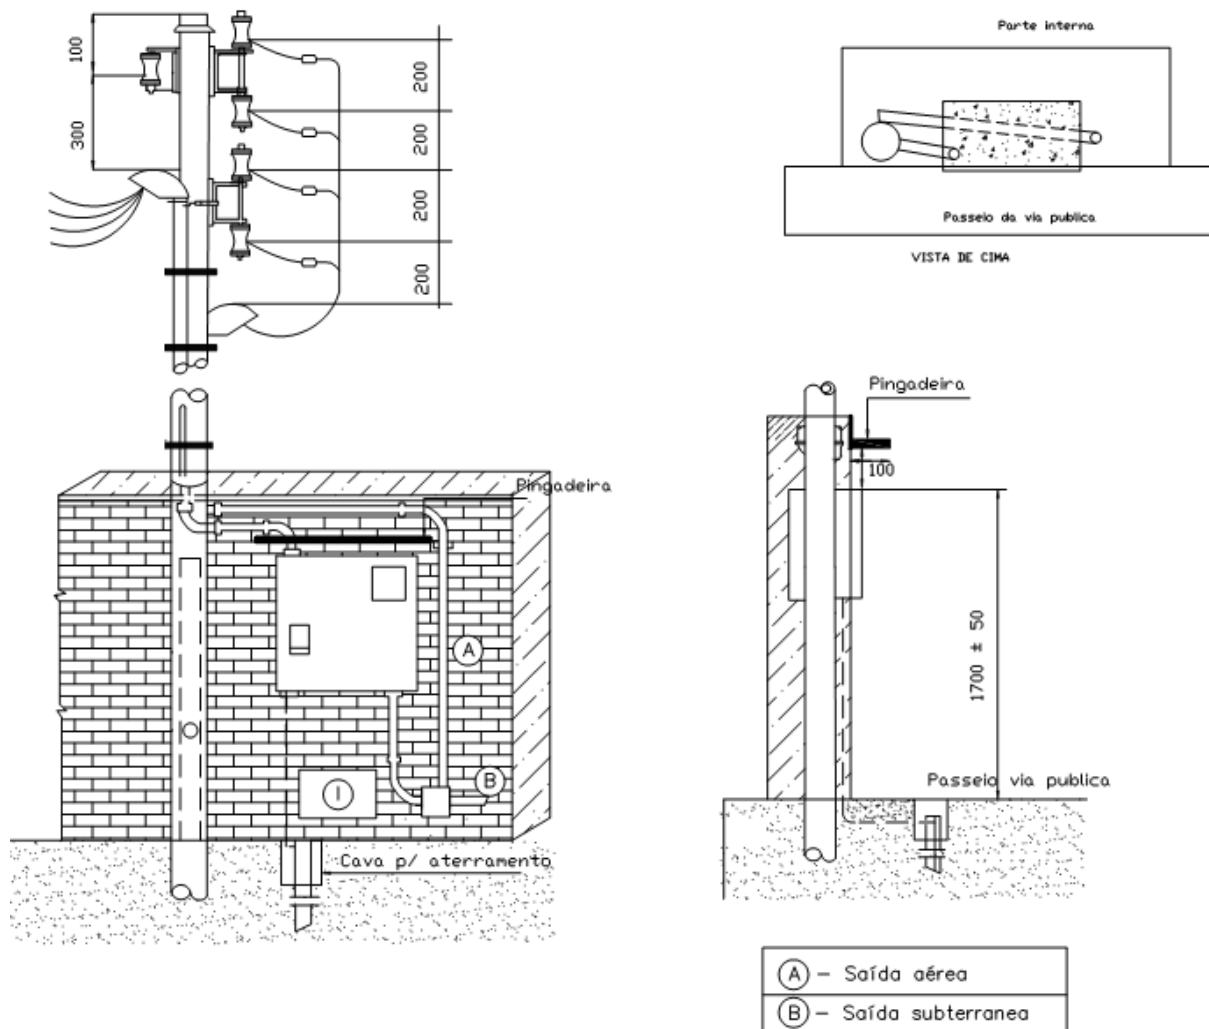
100
300
200
200
200
200

Parte interna
Passeio da via publica
VISTA DE CIMA

Pingadeira
100
1700 ± 50
Passeio via publica

Pingadeira
A
B
I
Cava p/ aterramento

| |
|---|
| (A) – Saída aérea |
| (B) – Saída subterranea |